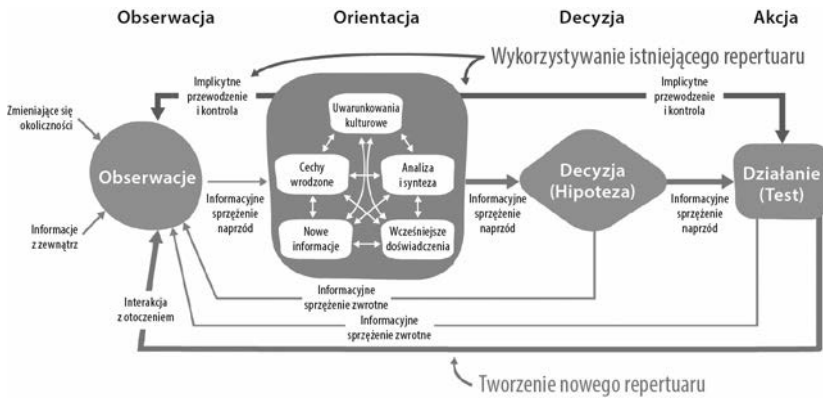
Obserwacja

Orientacja

Decyzja

Akcja

Wykorzystywanie istniejącego repertuaru

Implicytne przewodzenie i kontrola

Implicytne przewodzenie i kontrola

Zmieniające się okoliczności

Obserwacje

Informacje z zewnątrz

Uwarunkowania kulturowe

Cechy wrodzone

Analiza i synteza

Nowe informacje

Wcześniejsze doświadczenia

Informacyjne sprzężenie naprzód

Informacyjne sprzężenie naprzód

Decyzja (Hipoteza)

Informacyjne sprzężenie naprzód

Działanie (Test)

Interakcja z otoczeniem

Informacyjne sprzężenie zwrotne

Informacyjne sprzężenie zwrotne

Tworzenie nowego repertuaru